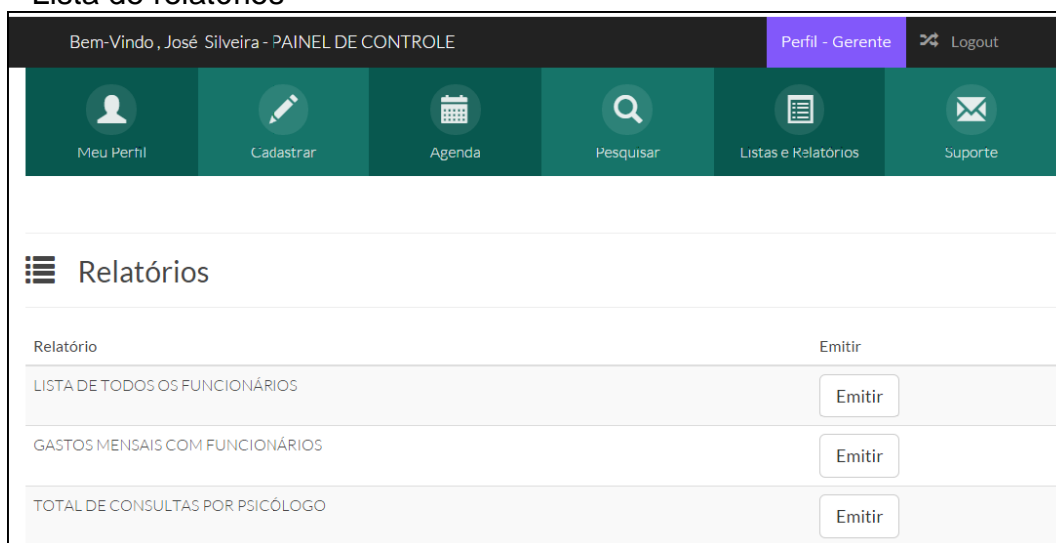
Lista de relatórios

Bem-Vindo , José Silveira - PAINEL DE CONTROLE

Perfil - Gerente

Logout

Meu Perfil

Cadastrar

Agenda

Pesquisar

Listas e Relatórios

Suporte

Relatórios

| Relatório | Emitir |
|---|---|
| LISTA DE TODOS OS FUNCIONÁRIOS | Emitir |
| GASTOS MENSAIS COM FUNCIONÁRIOS | Emitir |
| TOTAL DE CONSULTAS POR PSICÓLOGO | Emitir |